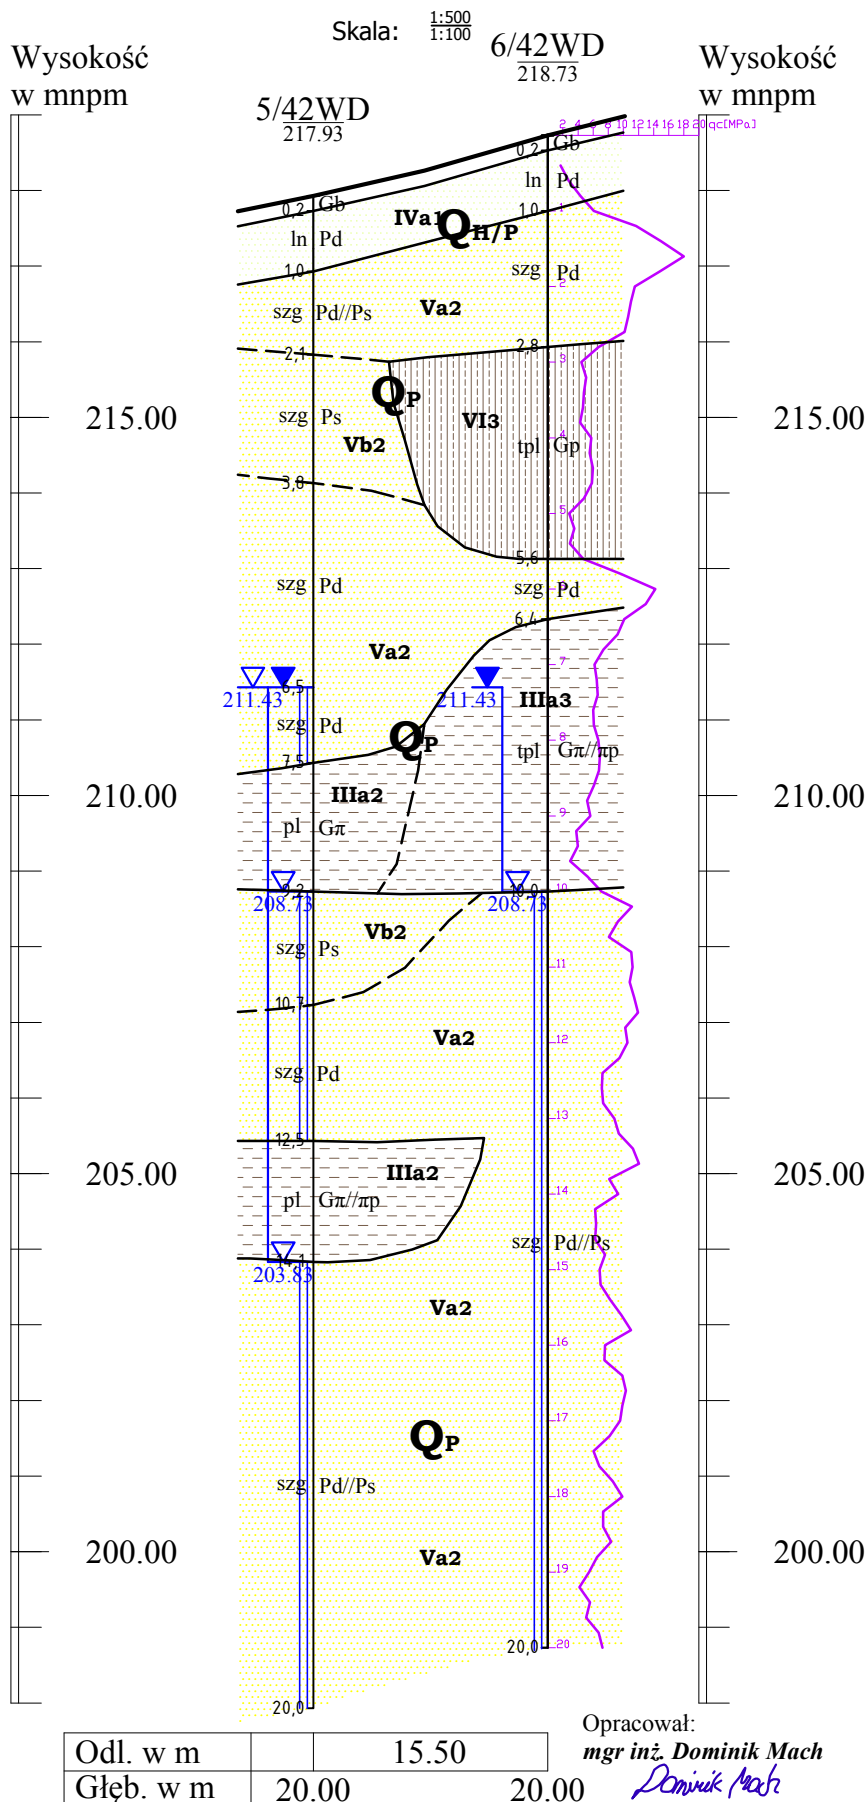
Skala: $\frac{1:500}{1:100}$

Wysokość w mnpm

6/42WD
218.73

Wysokość w mnpm

5/42WD
217.93

2 4 6 8 10 12 14 16 18 20 qc[MPa]

0,2 Gb
ln Pd
1,0
szg Pd
0,2 Gb
ln Pd
IVa1
$Q_{H/P}$
1,0
szg Pd//Ps
Va2
2,8
2,1
$Q_P$
215.00
szg Ps
Vb2
VI3
tpl Gp
215.00
3,8
5,6
szg Pd
szg Pd
6,4
Va2
211.43
6,5
211.43
IIIa3
szg Pd
$Q_P$
tpl Gπ//πp
7,5
210.00
IIIa2
210.00
pl Gπ
208.73
9,2
208.73
10,0
Vb2
szg Ps
10,7
Va2
szg Pd
12,5
205.00
IIIa2
205.00
pl Gπ//πp
szg Pd//Ps
203.83
14,1
Va2
$Q_P$
szg Pd//Ps
200.00
Va2
200.00
20,0
20,0

1 2 3 4 5 6 7 8 9 10 11 12 13 14 15 16 17 18 19 20

| Odl. w m | | 15.50 |
|---|---|---|
| Głęb. w m | 20.00 | 20.00 |

Opracował:
mgr inż. Dominik Mach
Dominik Mach